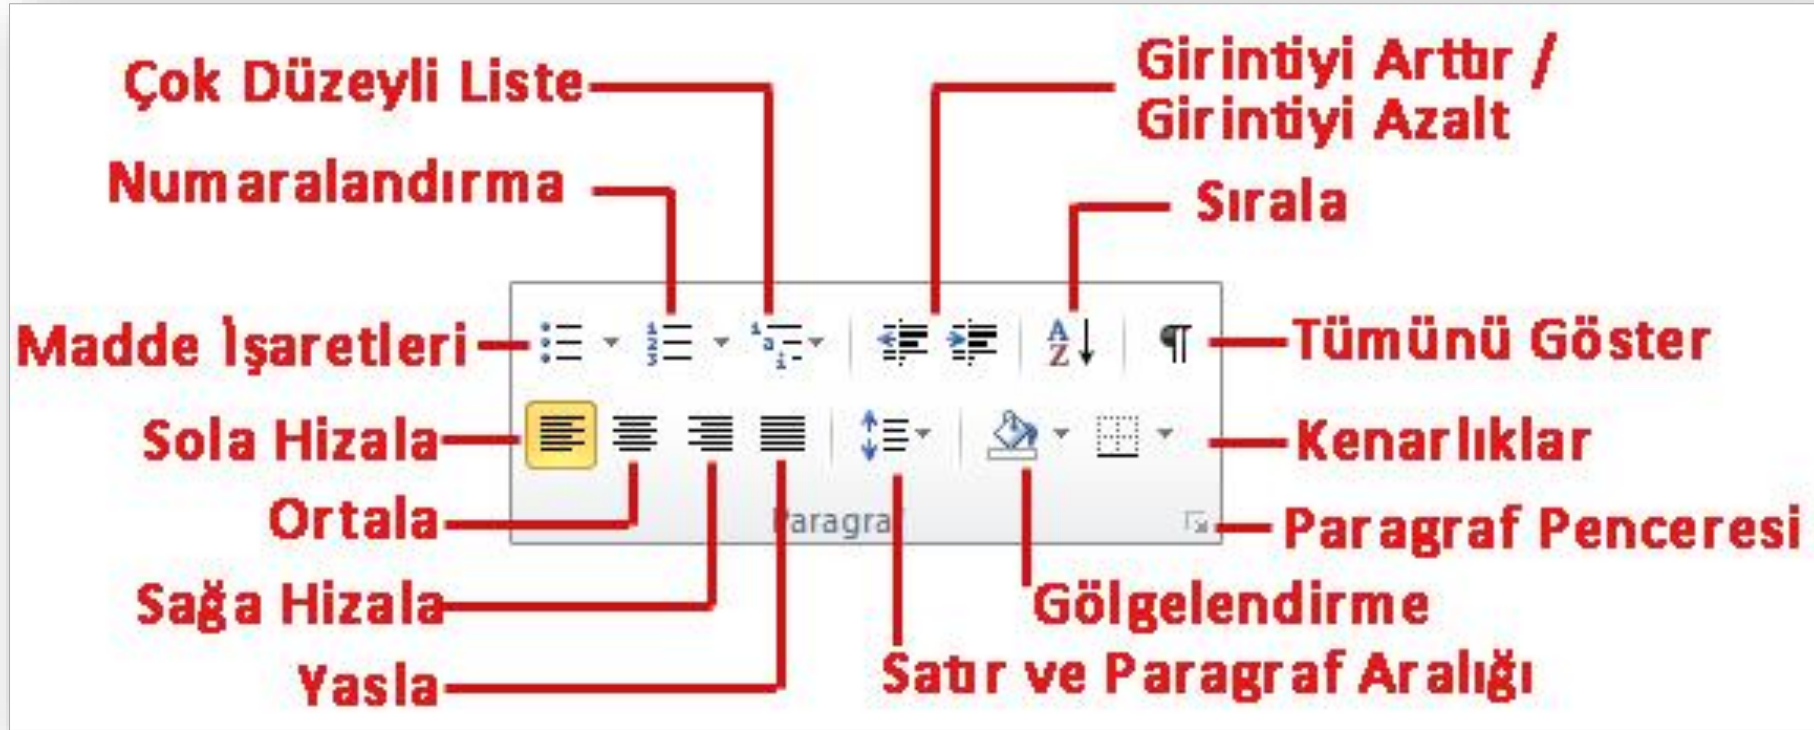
Çok Düzeyli Liste
Numaralandırma
Girintiyi Arttır /
Girintiyi Azalt
Sırala
Madde İşaretleri
Tümünü Göster
Sola Hizala
Kenarlıklar
Ortala
Paragraf
Paragraf Penceresi
Sağa Hizala
Gölgelendirme
Yasla
Satır ve Paragraf Aralığı